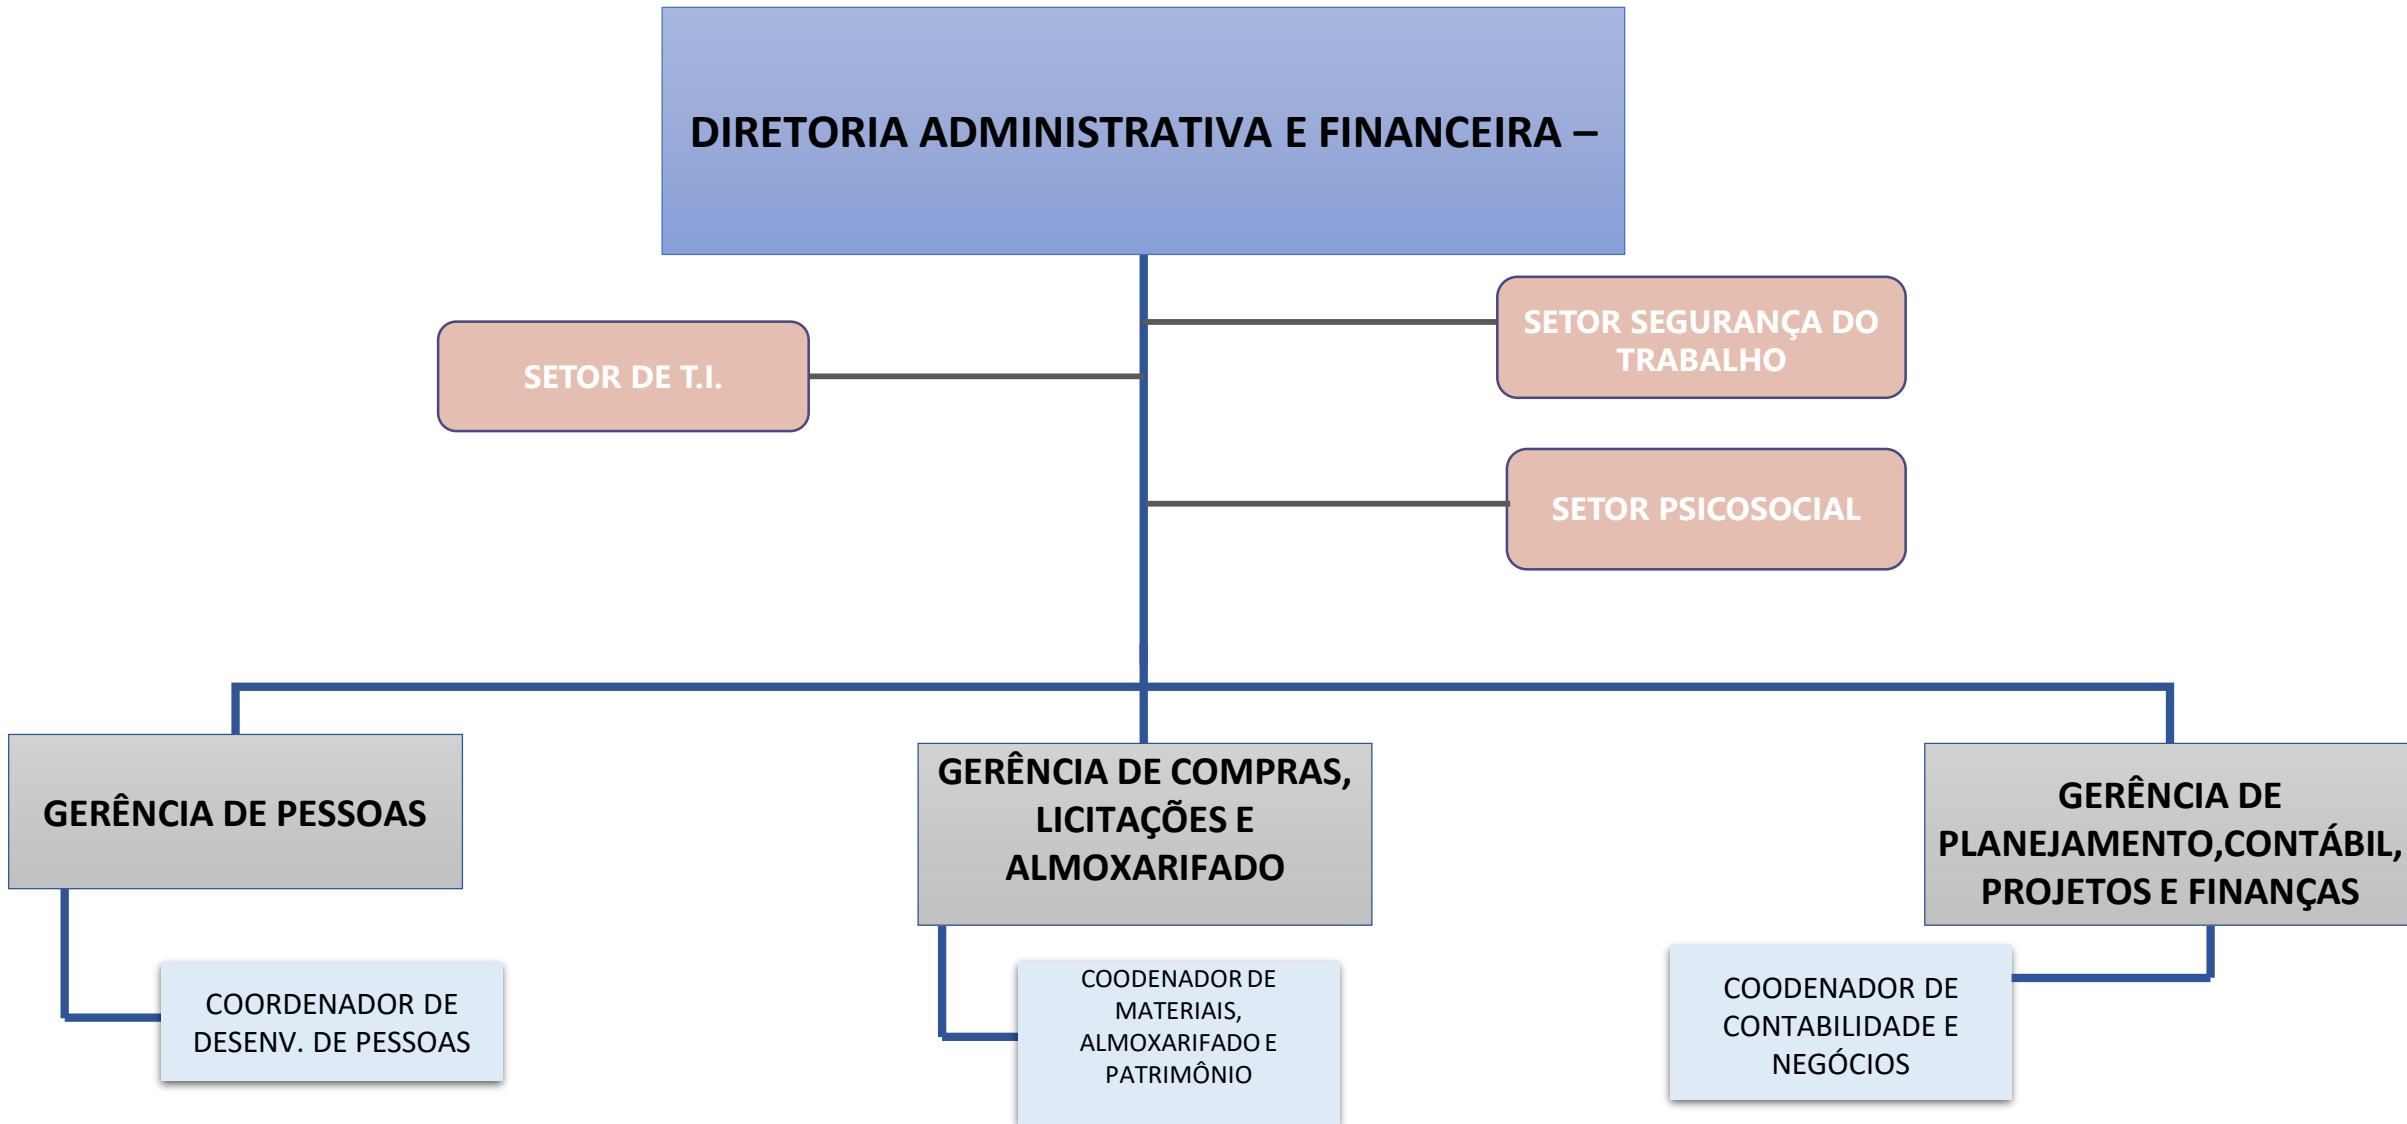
DIRETORIA ADMINISTRATIVA E FINANCEIRA –

SETOR DE T.I.

SETOR SEGURANÇA DO TRABALHO

SETOR PSICOSOCIAL

GERÊNCIA DE PESSOAS

COORDENADOR DE DESENV. DE PESSOAS

GERÊNCIA DE COMPRAS, LICITAÇÕES E ALMOXARIFADO

COODENADOR DE MATERIAIS, ALMOXARIFADO E PATRIMÔNIO

GERÊNCIA DE PLANEJAMENTO,CONTÁBIL, PROJETOS E FINANÇAS

COODENADOR DE CONTABILIDADE E NEGÓCIOS